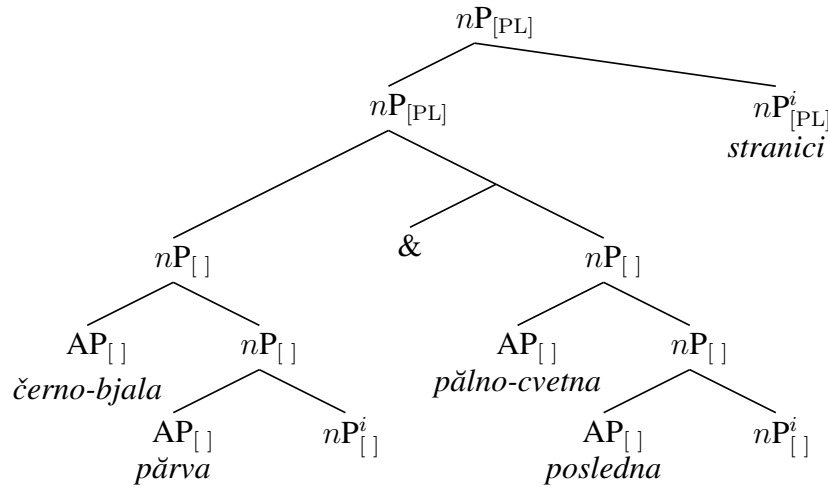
$n\text{P}_{[\text{PL}]}$

$n\text{P}_{[\text{PL}]}$

$n\text{P}^{i}_{[\text{PL}]}$
*stranici*

$n\text{P}_{[\,]}$

&

$n\text{P}_{[\,]}$

$\text{AP}_{[\,]}$
*černo-bjala*

$n\text{P}_{[\,]}$

$\text{AP}_{[\,]}$
*pălno-cvetna*

$n\text{P}_{[\,]}$

$\text{AP}_{[\,]}$
*părva*

$n\text{P}^{i}_{[\,]}$

$\text{AP}_{[\,]}$
*posledna*

$n\text{P}^{i}_{[\,]}$